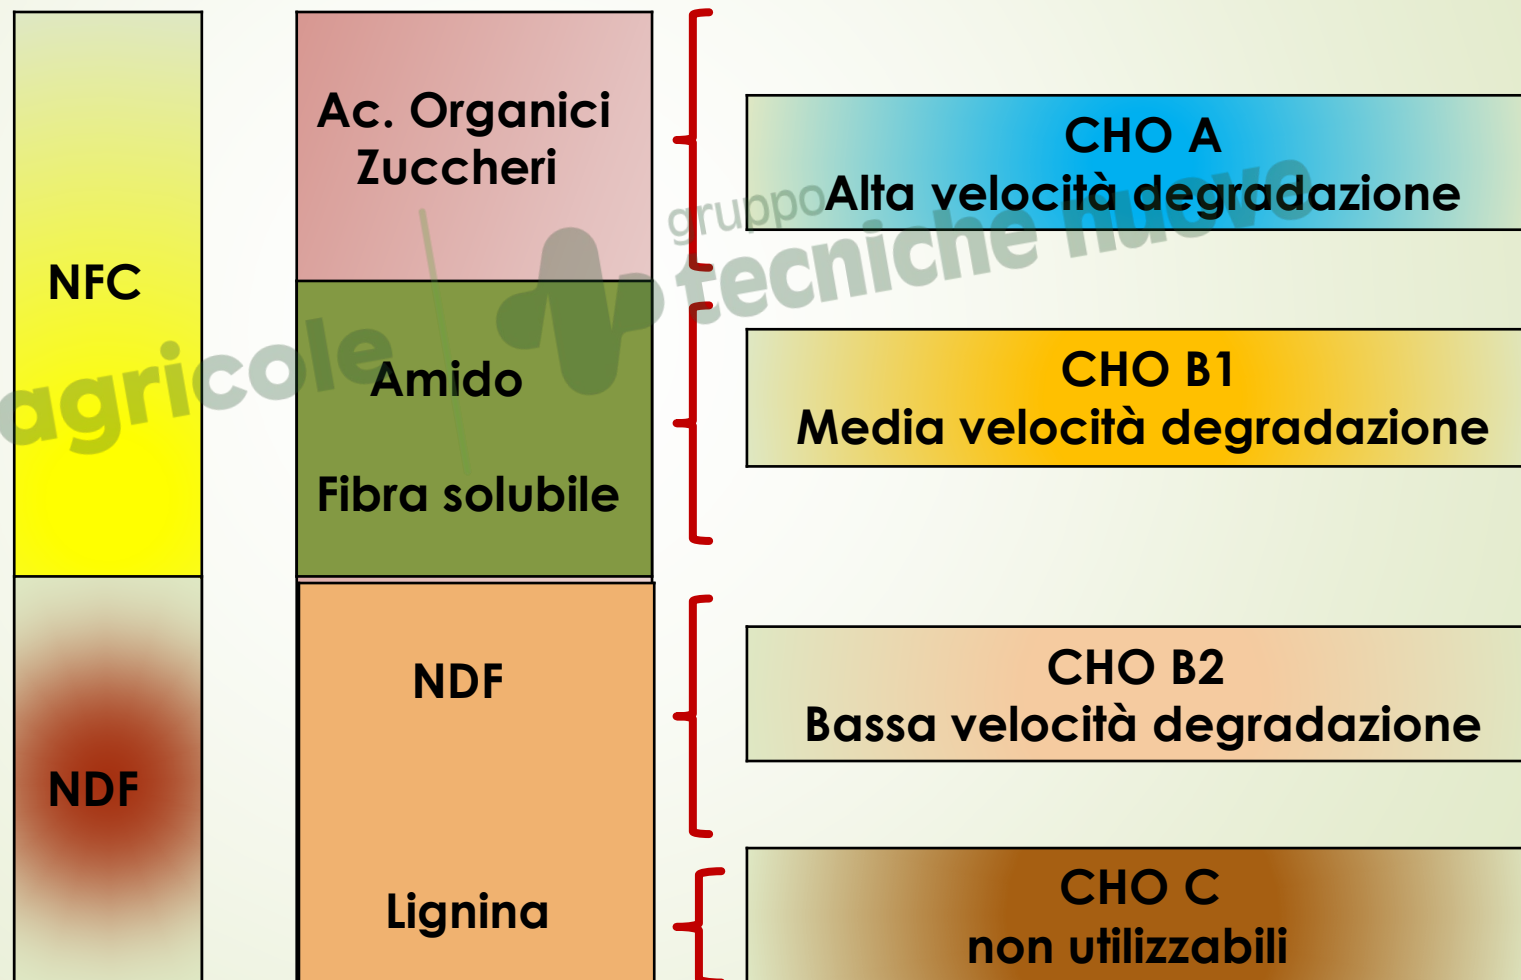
NFC

NDF

Ac. Organici
Zuccheri

Amido

Fibra solubile

NDF

Lignina

CHO A
Alta velocità degradazione

CHO B1
Media velocità degradazione

CHO B2
Bassa velocità degradazione

CHO C
non utilizzabili

gruppo tecniche nuove agricole